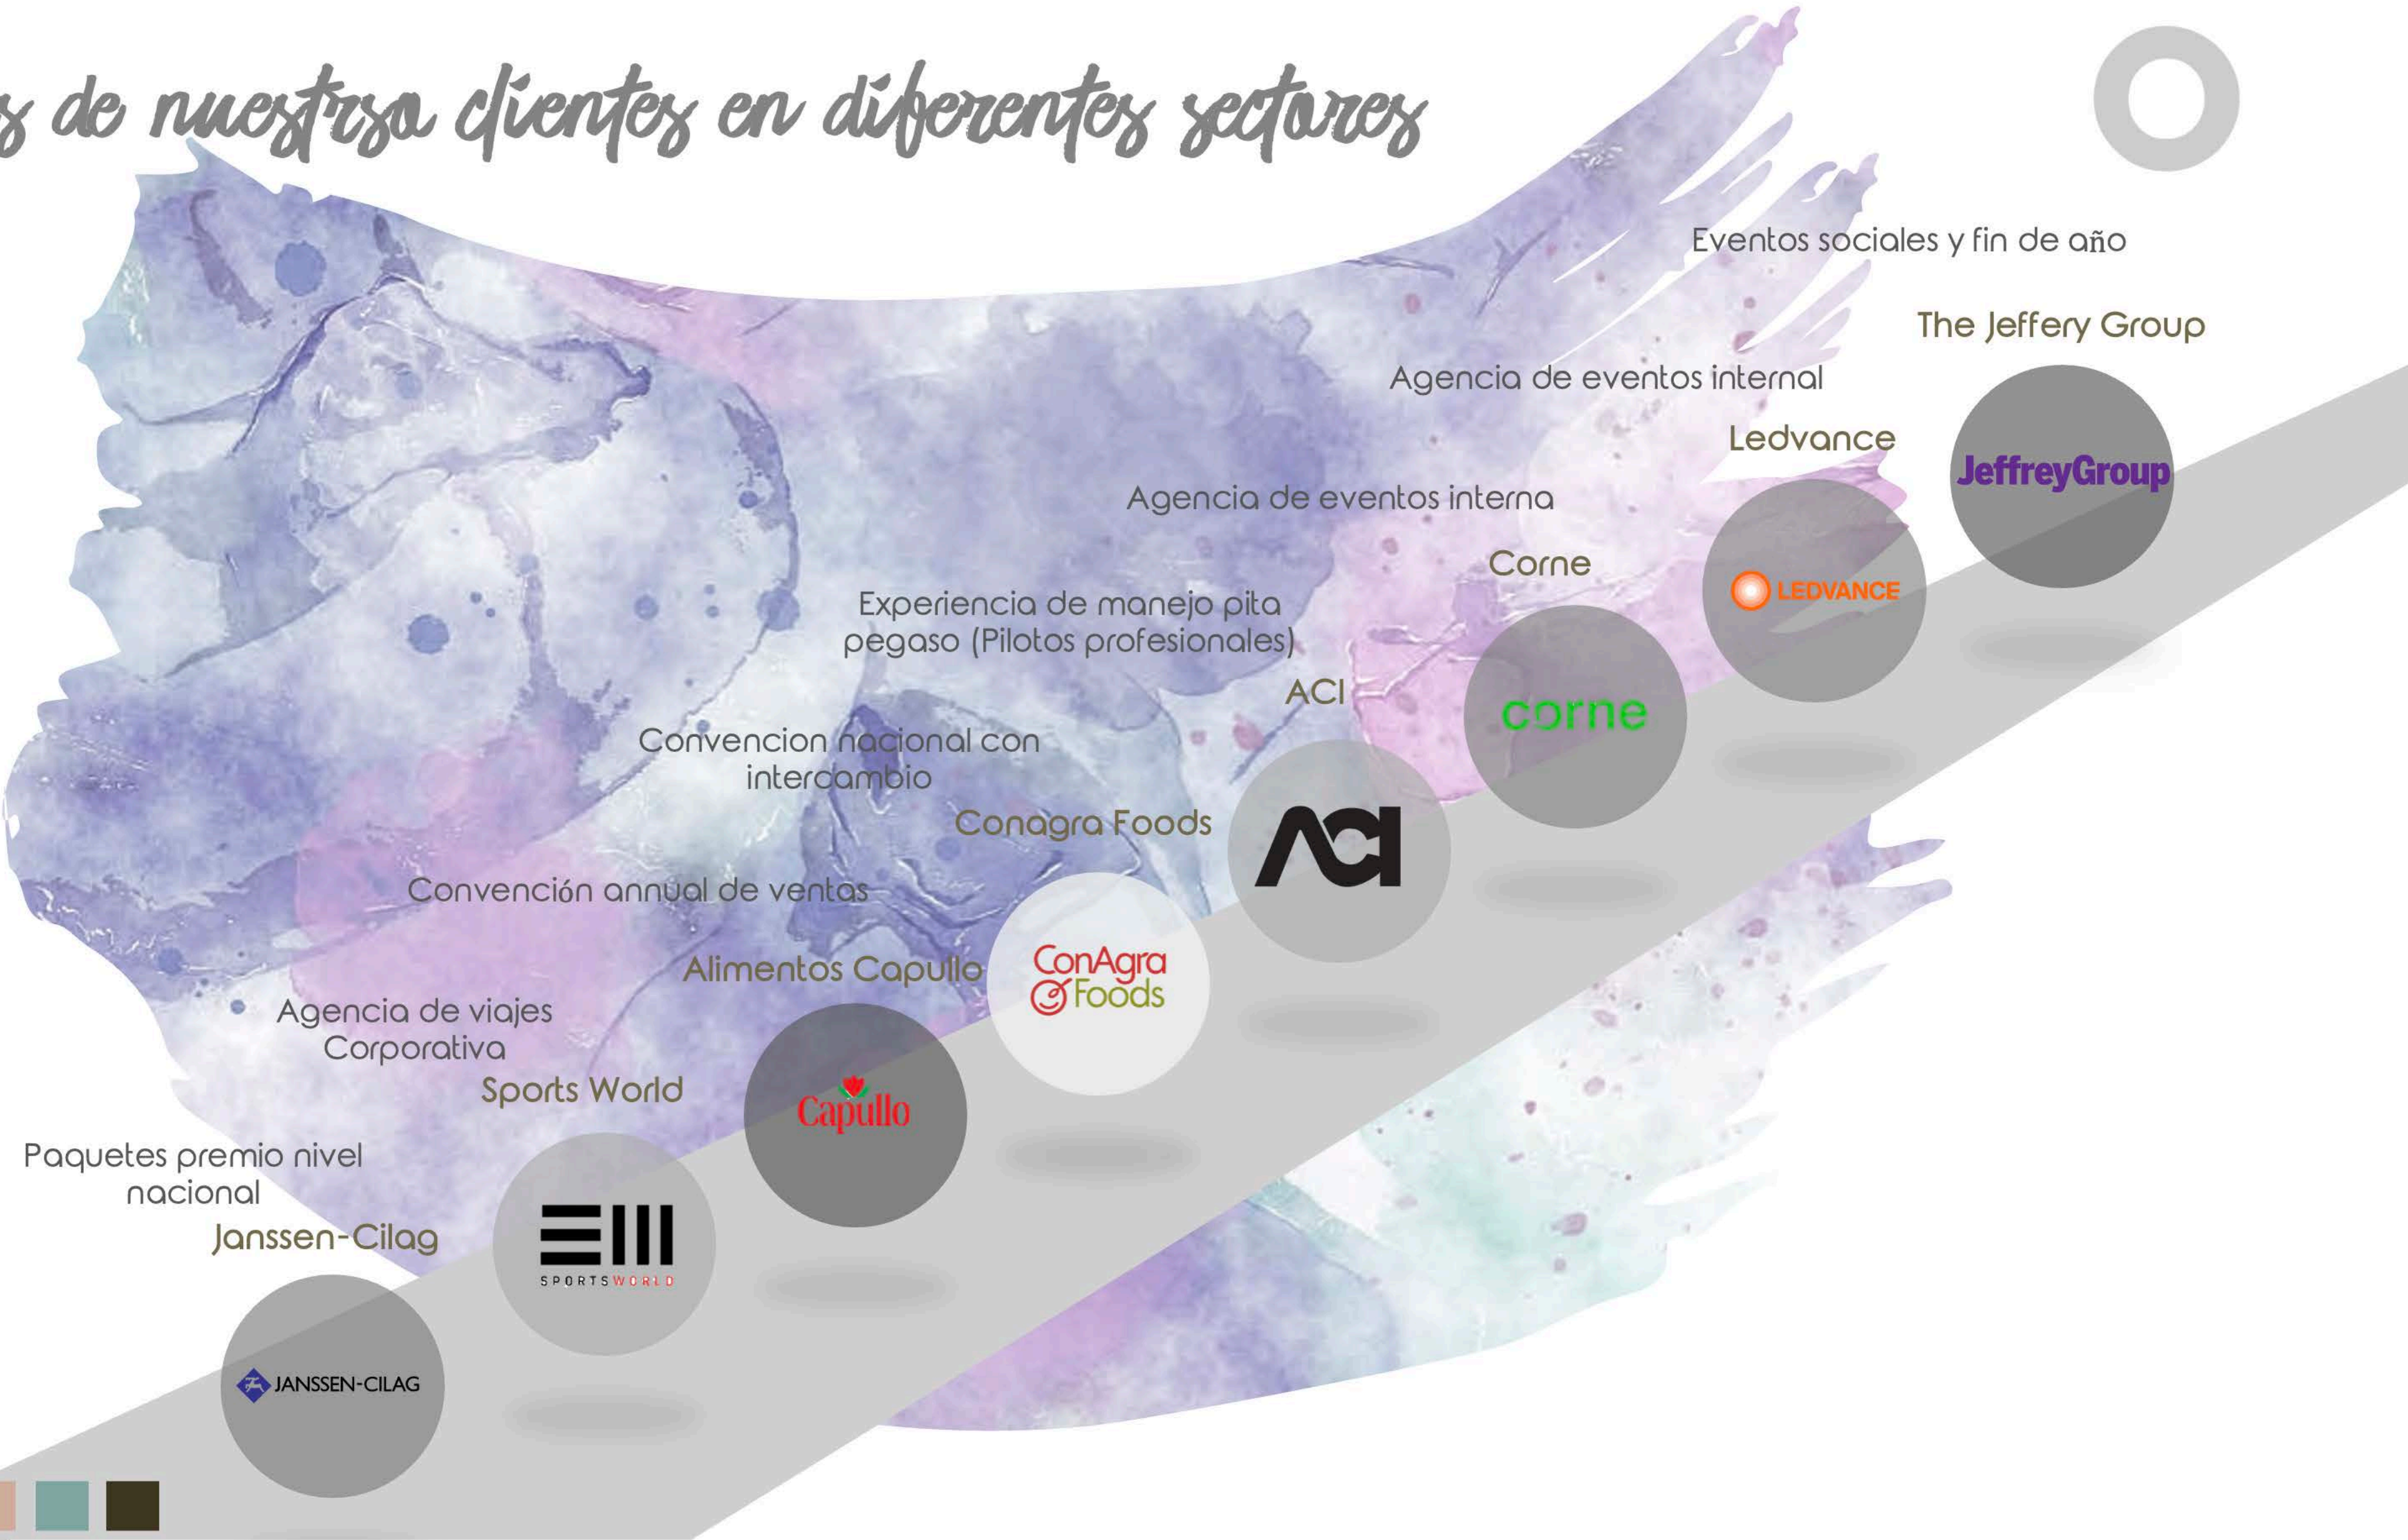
s de nuestrso clientes en diferentes sectores

Eventos sociales y fin de año

The Jeffery Group

JeffreyGroup

Agencia de eventos internal

Ledvance

LEDVANCE

Agencia de eventos interna

Corne

corne

Experiencia de manejo pita pegaso (Pilotos profesionales)

ACI

ACI

Convencion nacional con intercambio

Conagra Foods

ConAgra Foods

Convención annual de ventas

Alimentos Capullo

Capullo

Agencia de viajes Corporativa

Sports World

SPORTSWORLD

Paquetes premio nivel nacional

Janssen-Cilag

JANSSEN-CILAG